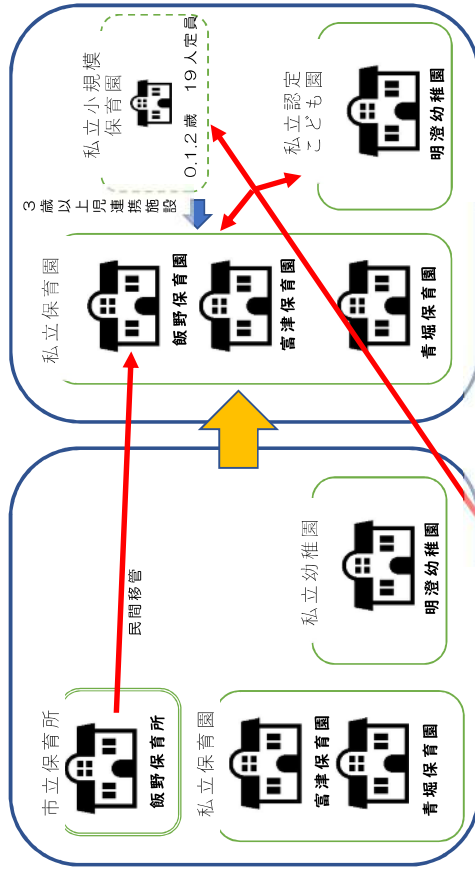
私立小規模保育園
0.1.2歳　19人定員

私立認定こども園
明澄幼稚園

3歳以上児連携施設

私立保育園
飯野保育園
富津保育園
青堀保育園

市立保育所
飯野保育所

民間移管

私立幼稚園
明澄幼稚園

私立保育園
富津保育園
青堀保育園